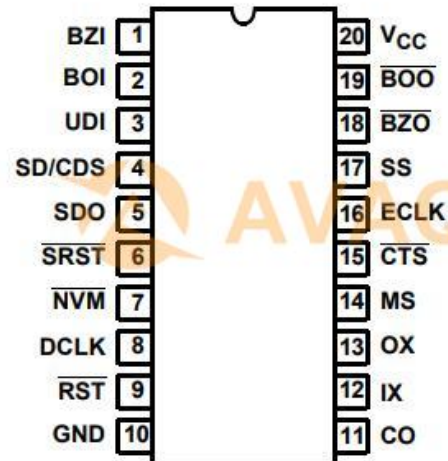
BZI 1
BOI 2
UDI 3
SD/CDS 4
SDO 5
$\overline{SRST}$ 6
$\overline{NVM}$ 7
DCLK 8
$\overline{RST}$ 9
GND 10

20 $V_{CC}$
19 $\overline{BOO}$
18 $\overline{BZO}$
17 SS
16 ECLK
15 $\overline{CTS}$
14 MS
13 OX
12 IX
11 CO

AVAG